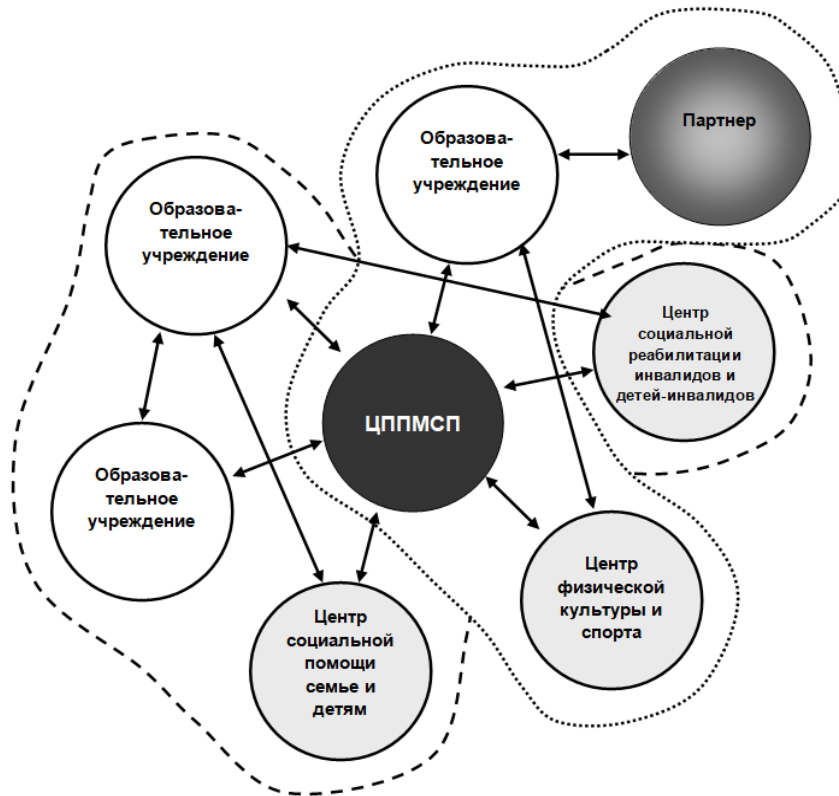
Партнер

Образовательное учреждение

Образовательное учреждение

Центр социальной реабилитации инвалидов и детей-инвалидов

ЦППМСП

Образовательное учреждение

Центр физической культуры и спорта

Центр социальной помощи семье и детям